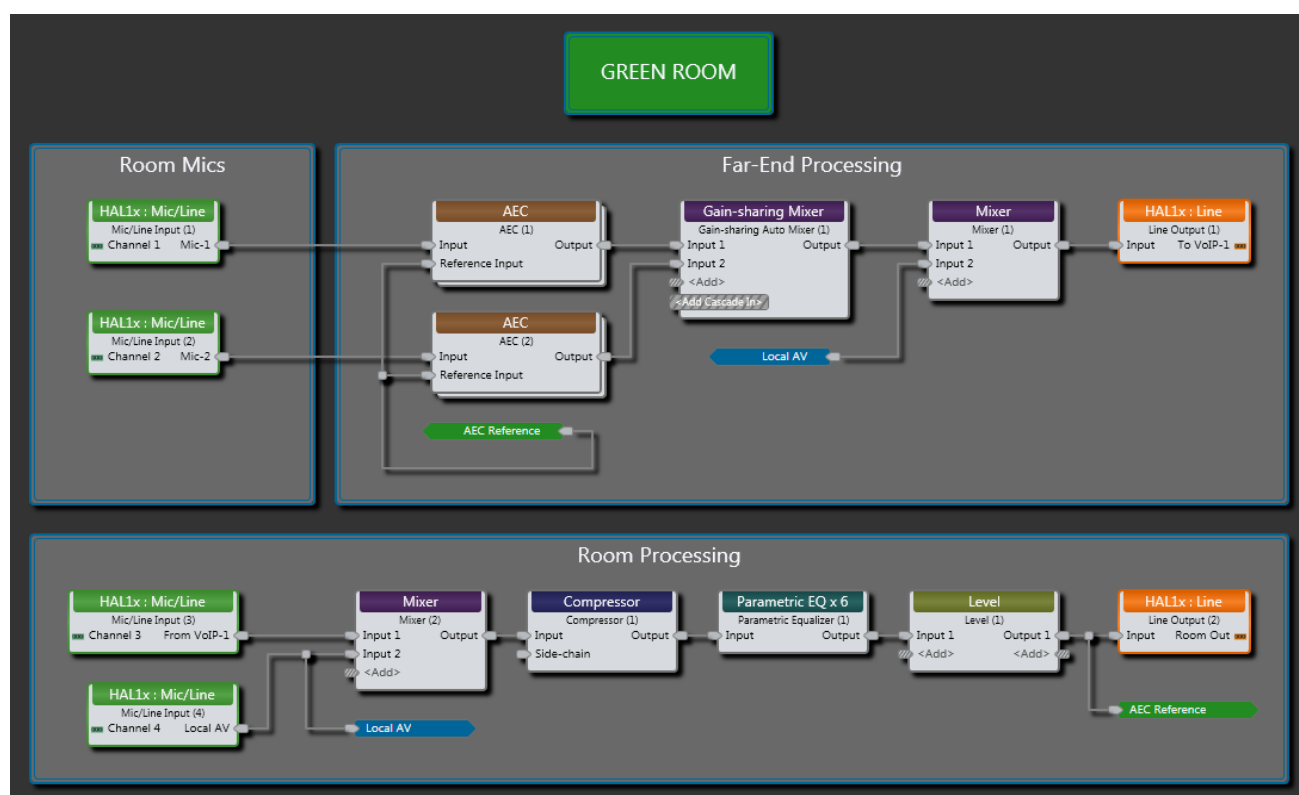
GREEN ROOM

Room Mics

HAL1x : Mic/Line
Mic/Line Input (1)
Channel 1 Mic-1

HAL1x : Mic/Line
Mic/Line Input (2)
Channel 2 Mic-2

Far-End Processing

AEC
AEC (1)
Input Output
Reference Input

AEC
AEC (2)
Input Output
Reference Input

AEC Reference

Gain-sharing Mixer
Gain-sharing Auto Mixer (1)
Input 1 Output
Input 2
<Add>
<Add Cascade In>

Local AV

Mixer
Mixer (1)
Input 1 Output
Input 2
<Add>

HAL1x : Line
Line Output (1)
Input To VoIP-1

Room Processing

HAL1x : Mic/Line
Mic/Line Input (3)
Channel 3 From VoIP-1

HAL1x : Mic/Line
Mic/Line Input (4)
Channel 4 Local AV

Local AV

Mixer
Mixer (2)
Input 1 Output
Input 2
<Add>

Compressor
Compressor (1)
Input Output
Side-chain

Parametric EQ x 6
Parametric Equalizer (1)
Input Output

Level
Level (1)
Input 1 Output 1
<Add> <Add>

HAL1x : Line
Line Output (2)
Input Room Out

AEC Reference